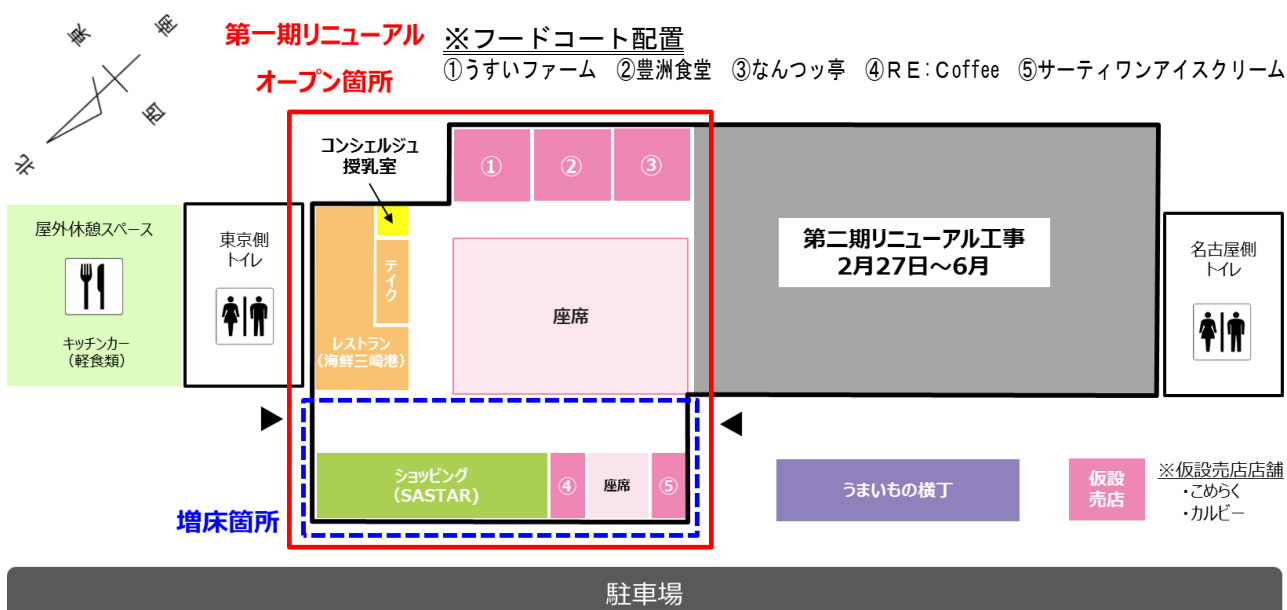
東
西
南
北

第一期リニューアル
オープン箇所

※フードコート配置
①うすいファーム　②豊洲食堂　③なんつッ亭　④ＲＥ：Coffee　⑤サーティワンアイスクリーム

コンシェルジュ
授乳室

①
②
③

屋外休憩スペース

キッチンカー
（軽食類）

東京側
トイレ

テイク

レストラン
（海鮮三崎港）

座席

第二期リニューアル工事
2月27日～6月

名古屋側
トイレ

ショッピング
（SASTAR）

④
座席
⑤

増床箇所

うまいもの横丁

仮設
売店

※仮設売店店舗
・こめらく
・カルビー

駐車場